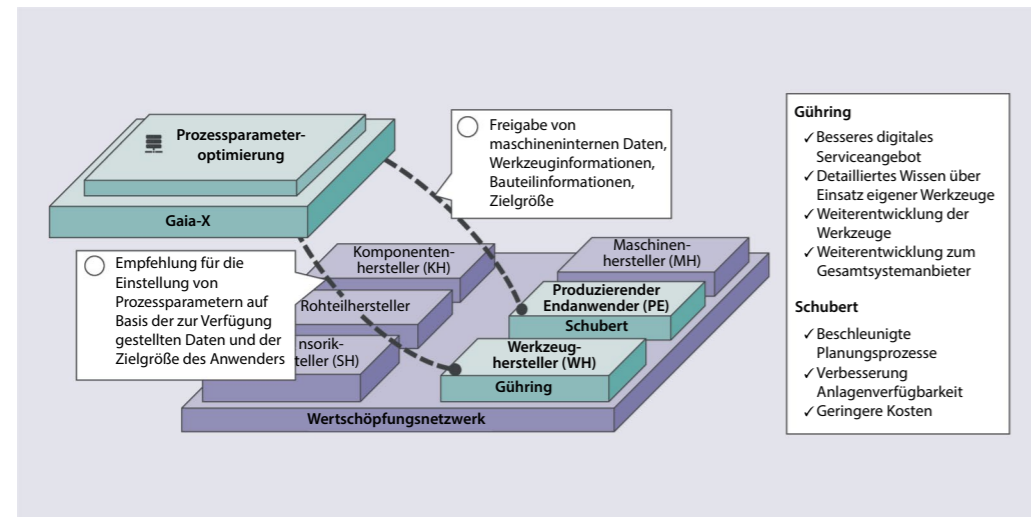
Prozessparameter-optimierung

Gaia-X

Freigabe von maschineninternen Daten, Werkzeuginformationen, Bauteilinformationen, Zielgröße

Komponenten-hersteller (KH)

Maschinen-hersteller (MH)

Empfehlung für die Einstellung von Prozessparametern auf Basis der zur Verfügung gestellten Daten und der Zielgröße des Anwenders

Rohteilhersteller

Produzierender Endanwender (PE)

Schubert

nsorik-steller (SH)

Werkzeug-hersteller (WH)

Gühring

Wertschöpfungsnetzwerk

Gühring
✓Besseres digitales Serviceangebot
✓Detailliertes Wissen über Einsatz eigener Werkzeuge
✓Weiterentwicklung der Werkzeuge
✓Weiterentwicklung zum Gesamtsystemanbieter

Schubert
✓Beschleunigte Planungsprozesse
✓Verbesserung Anlagenverfügbarkeit
✓Geringere Kosten